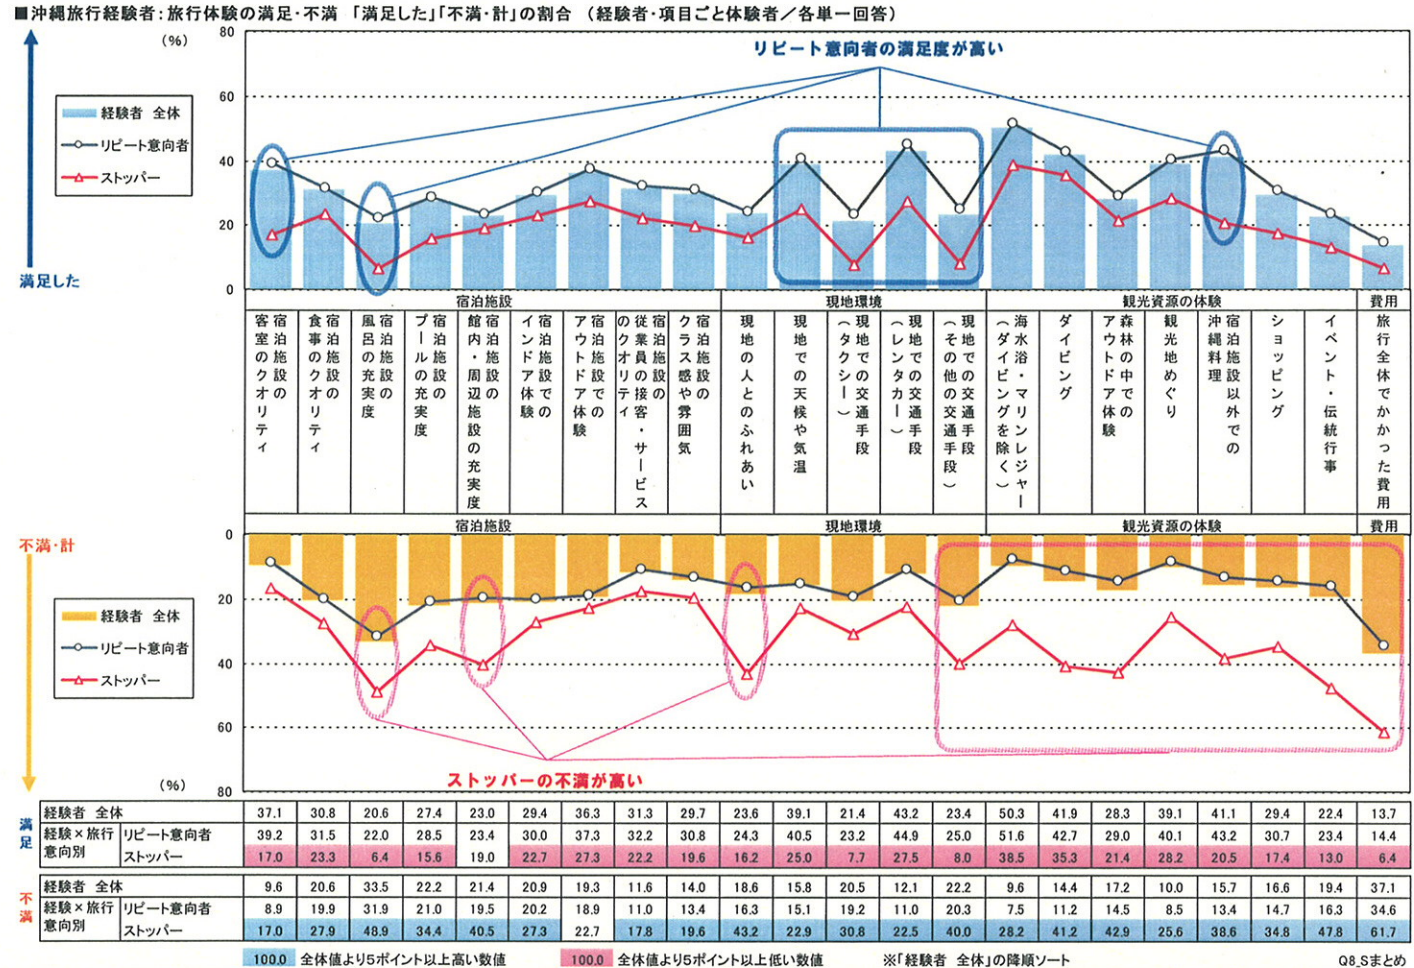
■沖縄旅行経験者：旅行体験の満足・不満 「満足した」「不満・計」の割合 （経験者・項目ごと体験者／各単一回答）

(%)

リピート意向者の満足度が高い

経験者 全体
リピート意向者
ストッパー

満足した

80
60
40
20
0

宿泊施設 | 現地環境 | 観光資源の体験 | 費用

宿泊施設の客室のクオリティ
宿泊施設の食事のクオリティ
宿泊施設の風呂の充実度
宿泊施設のプールの充実度
宿泊施設の館内・周辺施設の充実度
宿泊施設でのインドア体験
宿泊施設でのアウトドア体験
宿泊施設の従業員の接客・サービスのクオリティ
宿泊施設のクラス感や雰囲気
現地の人とのふれあい
現地での天候や気温
現地での交通手段（タクシー）
現地での交通手段（レンタカー）
現地での交通手段（その他の交通手段）
海水浴・マリンレジャー（ダイビングを除く）
ダイビング
森林の中でのアウトドア体験
観光地めぐり
宿泊施設以外での沖縄料理
ショッピング
イベント・伝統行事
旅行全体でかかった費用

宿泊施設 | 現地環境 | 観光資源の体験 | 費用

不満・計

0
20
40
60
80

経験者 全体
リピート意向者
ストッパー

ストッパーの不満が高い

(%)

| | | | | | | | | | | | | | | | | | | | | | | | |
|---|---|---|---|---|---|---|---|---|---|---|---|---|---|---|---|---|---|---|---|---|---|---|---|
| 満足 | 経験者 全体 | | 37.1 | 30.8 | 20.6 | 27.4 | 23.0 | 29.4 | 36.3 | 31.3 | 29.7 | 23.6 | 39.1 | 21.4 | 43.2 | 23.4 | 50.3 | 41.9 | 28.3 | 39.1 | 41.1 | 29.4 | 22.4 | 13.7 |
| | 経験×旅行意向別 | リピート意向者 | 39.2 | 31.5 | 22.0 | 28.5 | 23.4 | 30.0 | 37.3 | 32.2 | 30.8 | 24.3 | 40.5 | 23.2 | 44.9 | 25.0 | 51.6 | 42.7 | 29.0 | 40.1 | 43.2 | 30.7 | 23.4 | 14.4 |
| | | ストッパー | 17.0 | 23.3 | 6.4 | 15.6 | 19.0 | 22.7 | 27.3 | 22.2 | 19.6 | 16.2 | 25.0 | 7.7 | 27.5 | 8.0 | 38.5 | 35.3 | 21.4 | 28.2 | 20.5 | 17.4 | 13.0 | 6.4 |
| 不満 | 経験者 全体 | | 9.6 | 20.6 | 33.5 | 22.2 | 21.4 | 20.9 | 19.3 | 11.6 | 14.0 | 18.6 | 15.8 | 20.5 | 12.1 | 22.2 | 9.6 | 14.4 | 17.2 | 10.0 | 15.7 | 16.6 | 19.4 | 37.1 |
| | 経験×旅行意向別 | リピート意向者 | 8.9 | 19.9 | 31.9 | 21.0 | 19.5 | 20.2 | 18.9 | 11.0 | 13.4 | 16.3 | 15.1 | 19.2 | 11.0 | 20.3 | 7.5 | 11.2 | 14.5 | 8.5 | 13.4 | 14.7 | 16.3 | 34.6 |
| | | ストッパー | 17.0 | 27.9 | 48.9 | 34.4 | 40.5 | 27.3 | 22.7 | 17.8 | 19.6 | 43.2 | 22.9 | 30.8 | 22.5 | 40.0 | 28.2 | 41.2 | 42.9 | 25.6 | 38.6 | 34.8 | 47.8 | 61.7 |

100.0 全体値より5ポイント以上高い数値　100.0 全体値より5ポイント以上低い数値　※「経験者 全体」の降順ソート　Q8_Sまとめ